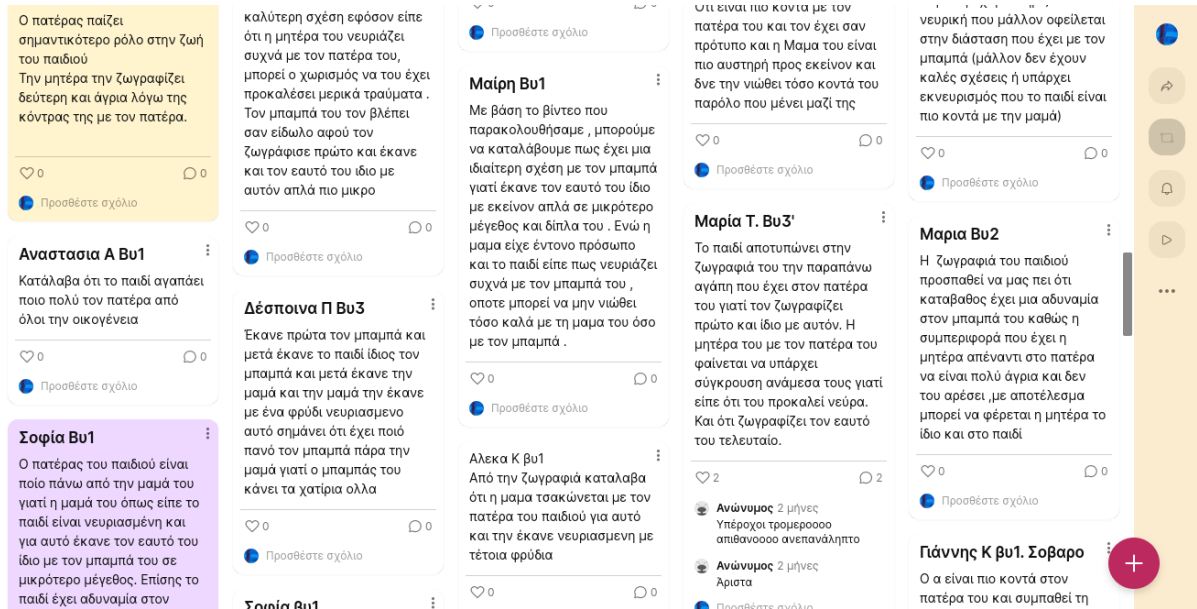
Ο πατέρας παίζει σημαντικότερο ρόλο στην ζωή του παιδιού
Την μητέρα την ζωγραφίζει δεύτερη και άγρια λόγω της κόντρας της με τον πατέρα.

0 0

Προσθέστε σχόλιο

Αναστασια Α Βυ1

Κατάλαβα ότι το παιδί αγαπάει ποιο πολύ τον πατέρα από όλοι την οικογένεια

0 0

Προσθέστε σχόλιο

Σοφία Βυ1

Ο πατέρας του παιδιού είναι ποίο πάνω από την μαμά του γιατί η μαμά του όπως είπε το παιδί είναι νευριασμένη και για αυτό έκανε τον εαυτό του ίδιο με τον μπαμπά του σε μικρότερο μέγεθος. Επίσης το παιδί έχει αδυναμία στον

καλύτερη σχέση εφόσον είπε ότι η μητέρα του νευριάζει συχνά με τον πατέρα του, μπορεί ο χωρισμός να του έχει προκαλέσει μερικά τραύματα . Τον μπαμπά τον βλέπει σαν είδωλο αφού τον ζωγράφισε πρώτο και έκανε και τον εαυτό του ίδιο με αυτόν απλά πιο μικρο

0 0

Προσθέστε σχόλιο

Δέσποινα Π Βυ3

Έκανε πρώτα τον μπαμπά και μετά έκανε το παιδί ίδιος τον μπαμπά και μετά έκανε την μαμά και την μαμά την έκανε με ένα φρύδι νευριασμενο αυτό σημάνει ότι έχει ποιό πανό τον μπαμπά πάρα την μαμά γιατί ο μπαμπάς του κάνει τα χατίρια ολλα

0 0

Προσθέστε σχόλιο

Σοφια Βυ1

Προσθέστε σχόλιο

Μαίρη Βυ1

Με βάση το βίντεο που παρακολουθήσαμε , μπορούμε να καταλάβουμε πως έχει μια ιδιαίτερη σχέση με τον μπαμπά γιατί έκανε τον εαυτό του ίδιο με εκείνον απλά σε μικρότερο μέγεθος και δίπλα του . Ενώ η μαμα είχε έντονο πρόσωπο και το παιδί είπε πως νευριάζει συχνά με τον μπαμπά του , οποτε μπορεί να μην νιώθει τόσο καλά με τη μαμα του όσο με τον μπαμπά .

0 0

Προσθέστε σχόλιο

Αλεκα Κ βυ1
Από την ζωγραφιά καταλαβα ότι η μαμα τσακώνεται με τον πατέρα του παιδιού για αυτό και την έκανε νευριασμενη με τέτοια φρύδια

0 0

Ότι είναι πιο κοντά με τον πατέρα του και τον έχει σαν πρότυπο και η Μαμα του είναι πιο αυστηρή προς εκείνον και δνε την νιώθει τόσο κοντά του παρόλο που μένει μαζί της

0 0

Προσθέστε σχόλιο

Μαρία Τ. Βυ3'

Το παιδί αποτυπώνει στην ζωγραφιά του την παραπάνω αγάπη που έχει στον πατέρα του γιατί τον ζωγραφίζει πρώτο και ίδιο με αυτόν. Η μητέρα του με τον πατέρα του φαίνεται να υπάρχει σύγκρουση ανάμεσα τους γιατί είπε ότι του προκαλεί νεύρα. Και ότι ζωγραφίζει τον εαυτό του τελευταίο.

2 2

Ανώνυμος 2 μήνες
Υπέροχοι τρομεροοοο απιθανοοοο ανεπανάληπτο

Ανώνυμος 2 μήνες
Άριστα

Προσθέστε σχόλιο

νευρική που μάλλον οφείλεται στην διάσταση που έχει με τον μπαμπά (μάλλον δεν έχουν καλές σχέσεις ή υπάρχει εκνευρισμός που το παιδί είναι πιο κοντά με την μαμά)

0 0

Προσθέστε σχόλιο

Μαρια Βυ2

Η ζωγραφιά του παιδιού προσπαθεί να μας πει ότι καταβαθος έχει μια αδυναμία στον μπαμπά του καθώς η συμπεριφορά που έχει η μητέρα απέναντι στο πατέρα να είναι πολύ άγρια και δεν του αρέσει ,με αποτέλεσμα μπορεί να φέρεται η μητέρα το ίδιο και στο παιδί

0 0

Προσθέστε σχόλιο

Γιάννης Κ Βυ1. Σοβαρο

Ο α είναι πιο κοντά στον πατέρα του και συμπαθεί τη

+